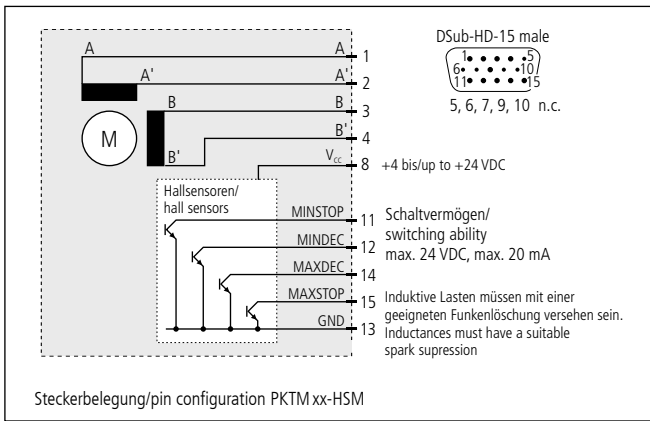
A
A 1
A'
A' 2
B
B 3
B' 4
M
B'
$V_{cc}$ 8 +4 bis/up to +24 VDC

DSub-HD-15 male
1 5
6 10
11 15
5, 6, 7, 9, 10 n.c.

Hallsensoren/
hall sensors

MINSTOP 11
MINDEC 12
MAXDEC 14
MAXSTOP 15
GND 13

Schaltvermögen/
switching ability
max. 24 VDC, max. 20 mA

Induktive Lasten müssen mit einer geeigneten Funkenlöschung versehen sein.
Inductances must have a suitable spark supression

Steckerbelegung/pin configuration PKTM xx-HSM